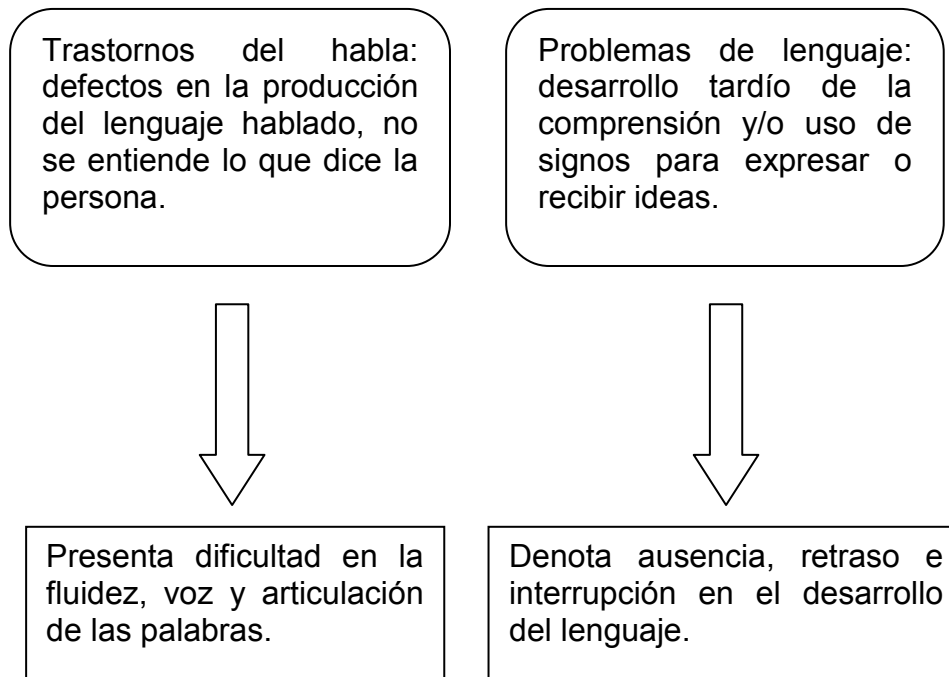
Trastornos del habla: defectos en la producción del lenguaje hablado, no se entiende lo que dice la persona.

Presenta dificultad en la fluidez, voz y articulación de las palabras.

Problemas de lenguaje: desarrollo tardío de la comprensión y/o uso de signos para expresar o recibir ideas.

Denota ausencia, retraso e interrupción en el desarrollo del lenguaje.